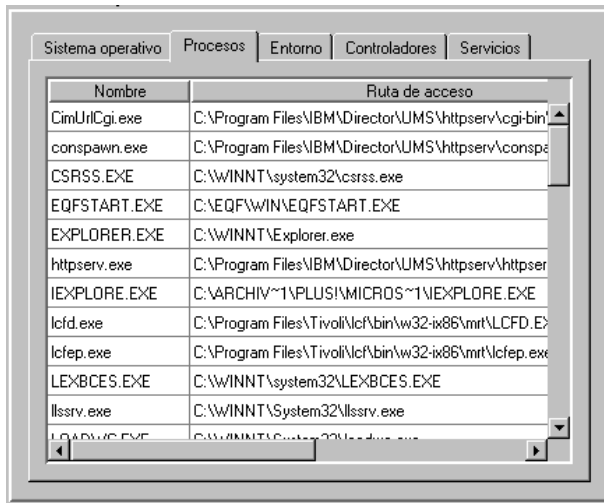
Sistema operativo | Procesos | Entorno | Controladores | Servicios

| Nombre | Ruta de acceso |
|---|---|
| CimUrlCgi.exe | C:\Program Files\IBM\Director\UMS\httpserv\cgi-bin\ |
| conspawn.exe | C:\Program Files\IBM\Director\UMS\httpserv\conspa |
| CSRSS.EXE | C:\WINNT\system32\csrss.exe |
| EQFSTART.EXE | C:\EQF\WIN\EQFSTART.EXE |
| EXPLORER.EXE | C:\WINNT\Explorer.exe |
| httpserv.exe | C:\Program Files\IBM\Director\UMS\httpserv\httpser |
| IEXPLORE.EXE | C:\ARCHIV~1\PLUS!\MICROS~1\IEXPLORE.EXE |
| lcfd.exe | C:\Program Files\Tivoli\lcf\bin\w32-ix86\mrt\LCFD.E) |
| lcfep.exe | C:\Program Files\Tivoli\lcf\bin\w32-ix86\mrt\lcfep.exe |
| LEXBCES.EXE | C:\WINNT\system32\LEXBCES.EXE |
| llssrv.exe | C:\WINNT\System32\llssrv.exe |
| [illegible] | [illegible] |